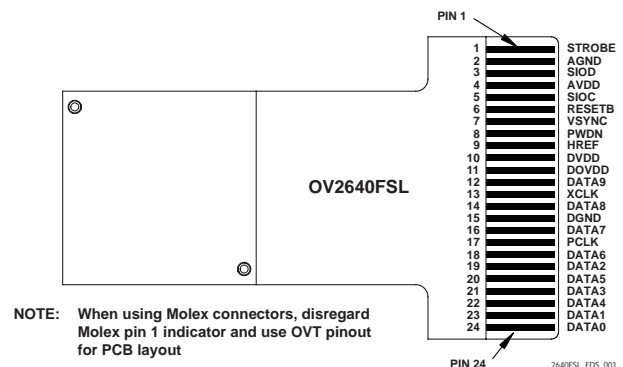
PIN 1

1 STROBE
2 AGND
3 SIOD
4 AVDD
5 SIOC
6 RESETB
7 VSYNC
8 PWDN
9 HREF
10 DVDD
11 DOVDD
12 DATA9
13 XCLK
14 DATA8
15 DGND
16 DATA7
17 PCLK
18 DATA6
19 DATA2
20 DATA5
21 DATA3
22 DATA4
23 DATA1
24 DATA0

OV2640FSL

NOTE: When using Molex connectors, disregard Molex pin 1 indicator and use OVT pinout for PCB layout

PIN 24

2640FSL_FDS_001